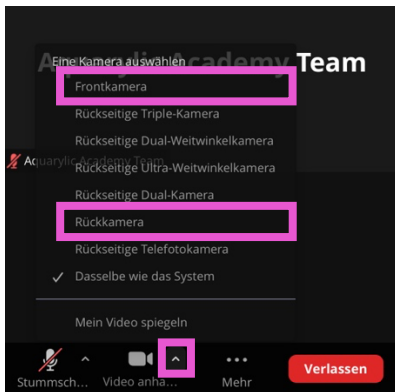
Aquarylic Academy Team

Eine Kamera auswählen

Frontkamera

Rückseitige Triple-Kamera

Rückseitige Dual-Weitwinkelkamera

Aquarylic Academy Team

Rückseitige Ultra-Weitwinkelkamera

Rückseitige Dual-Kamera

Rückkamera

Rückseitige Telefotokamera

✓ Dasselbe wie das System

Mein Video spiegeln

Stummsch...

Video anha...

Mehr

Verlassen